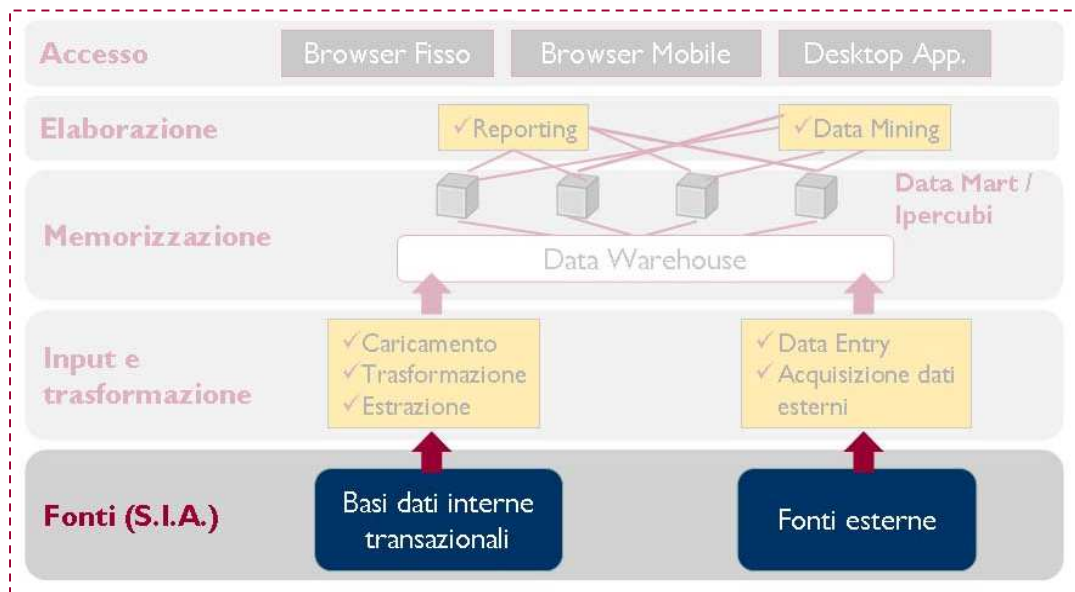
Accesso

Browser Fisso

Browser Mobile

Desktop App.

Elaborazione

✓Reporting

✓Data Mining

Data Mart / Ipercubi

Memorizzazione

Data Warehouse

Input e trasformazione

✓Caricamento
✓Trasformazione
✓Estrazione

✓Data Entry
✓Acquisizione dati esterni

Fonti (S.I.A.)

Basi dati interne transazionali

Fonti esterne